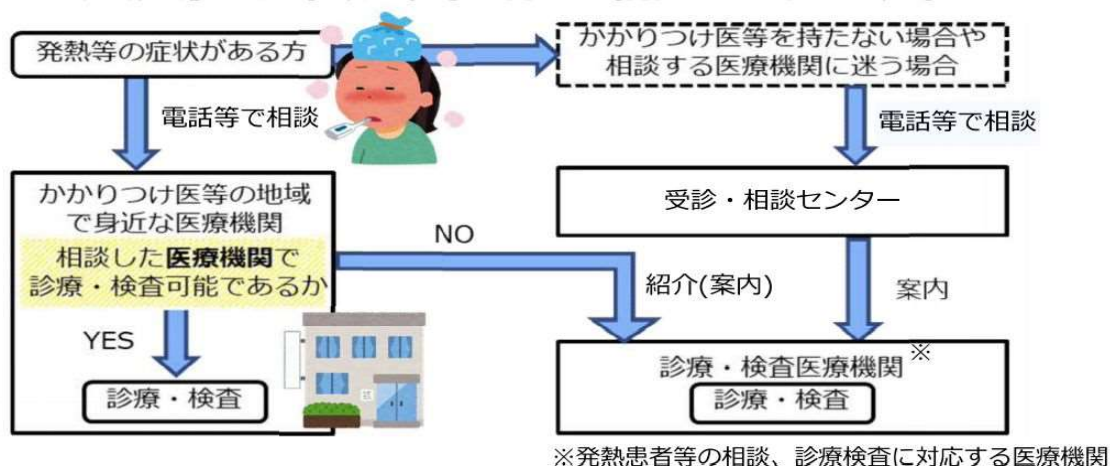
発熱等の症状がある方

かかりつけ医等を持たない場合や相談する医療機関に迷う場合

電話等で相談

電話等で相談

かかりつけ医等の地域で身近な医療機関

相談した医療機関で診療・検査可能であるか

受診・相談センター

NO

紹介(案内)

案内

YES

診療・検査

診療・検査医療機関※

診療・検査

※発熱患者等の相談、診療検査に対応する医療機関